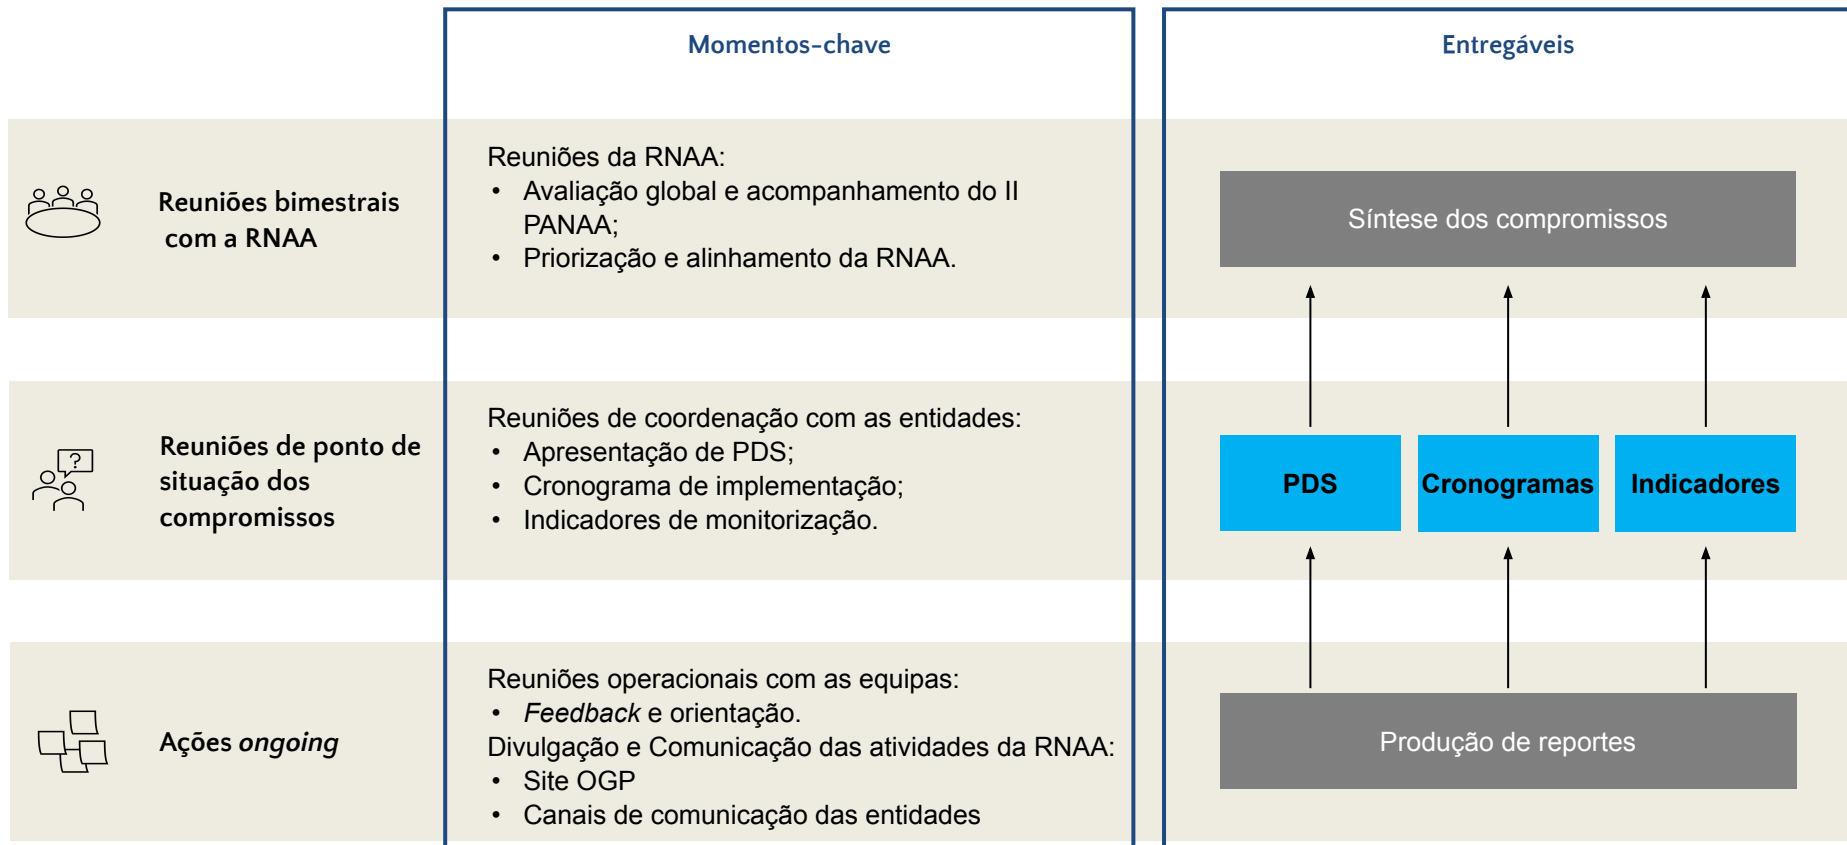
Momentos-chave

Entregáveis

Reuniões bimestrais com a RNAA

Reuniões da RNAA:
- Avaliação global e acompanhamento do II PANAA;
- Priorização e alinhamento da RNAA.

Síntese dos compromissos

Reuniões de ponto de situação dos compromissos

Reuniões de coordenação com as entidades:
- Apresentação de PDS;
- Cronograma de implementação;
- Indicadores de monitorização.

PDS

Cronogramas

Indicadores

Ações ongoing

Reuniões operacionais com as equipas:
- Feedback e orientação.

Divulgação e Comunicação das atividades da RNAA:
- Site OGP
- Canais de comunicação das entidades

Produção de reportes